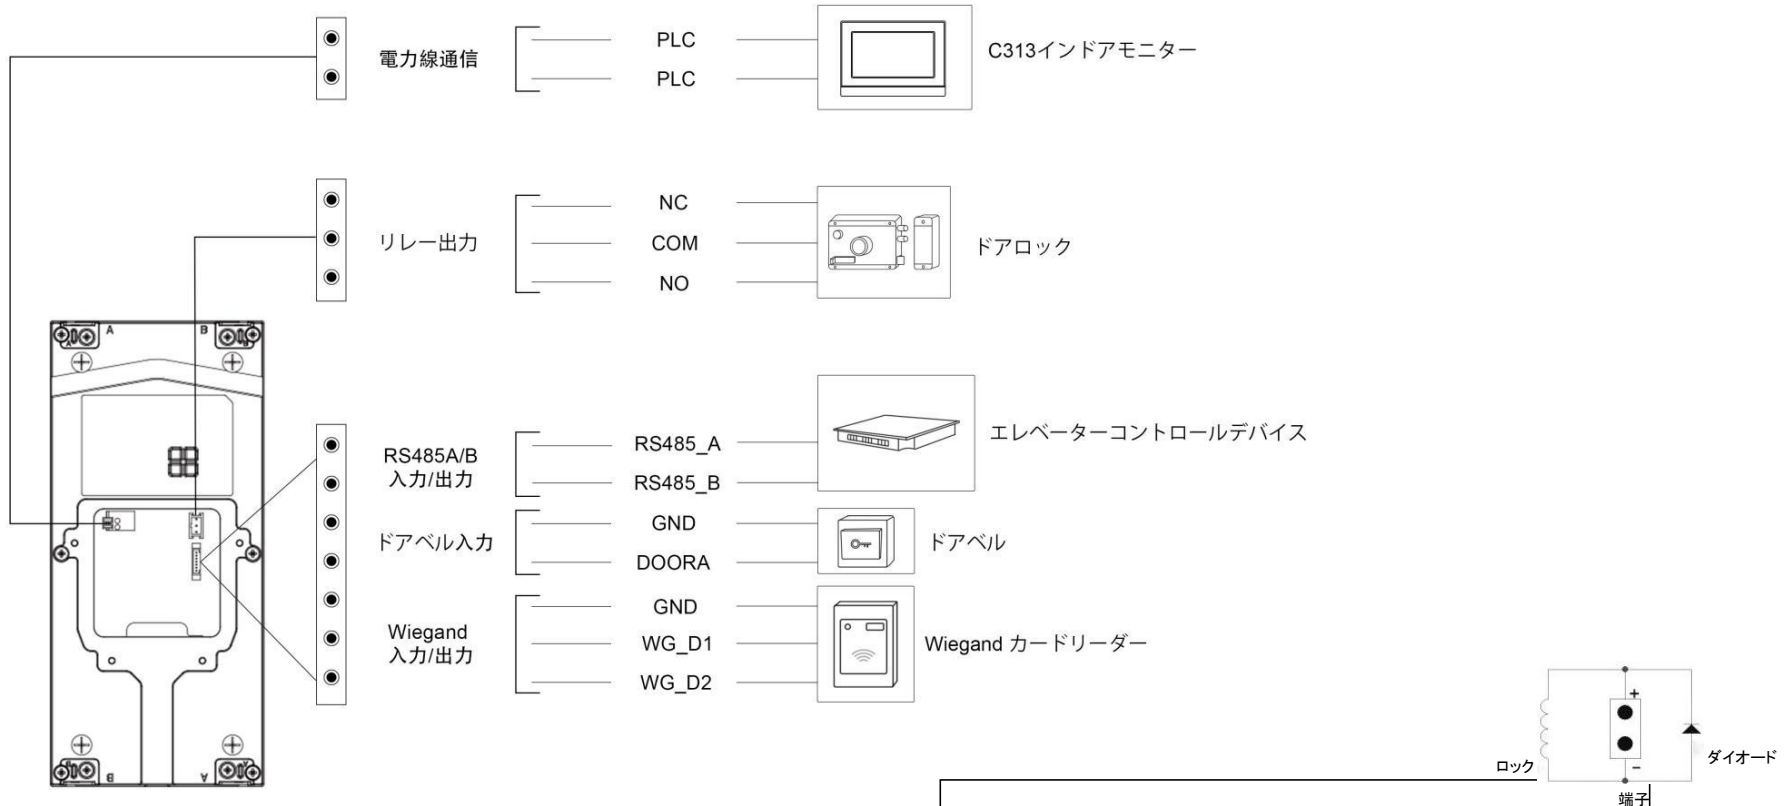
電力線通信

PLC

PLC

C313インドアモニター

リレー出力

NC

COM

NO

ドアロック

A

B

B

A

RS485A/B
入力/出力

RS485_A

RS485_B

エレベーターコントロールデバイス

ドアベル入力

GND

DOORA

ドアベル

Wiegand
入力/出力

GND

WG_D1

WG_D2

Wiegand カードリーダー

+

−

ロック

ダイオード

端子